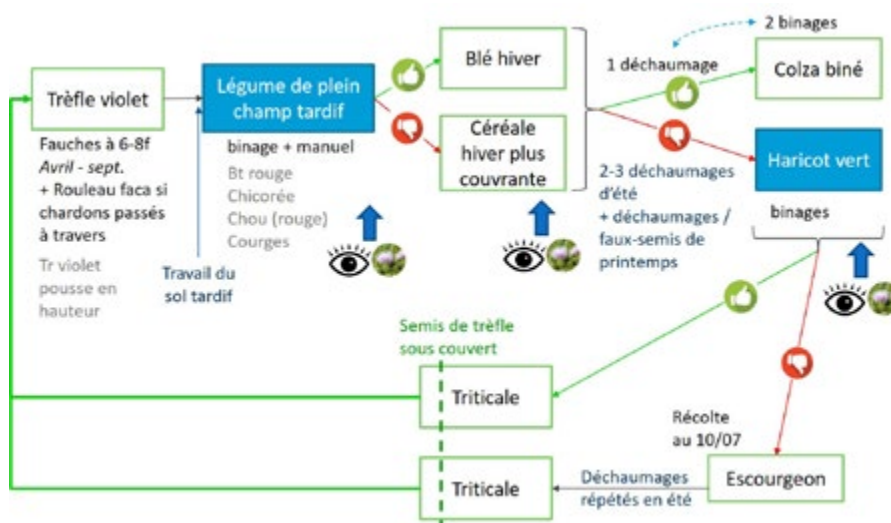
Trèfle violet

Fauches à 6-8f
*Avril - sept.*
+ Rouleau faca si chardons passés à travers

Tr violet pousse en hauteur

Légume de plein champ tardif

binage + manuel

Bt rouge
Chicorée
Chou (rouge)
Courges

Travail du sol tardif

Blé hiver

Céréale hiver plus couvrante

1 déchaumage

2 binages

Colza biné

Haricot vert

binages

2-3 déchaumages d'été
+ déchaumages / faux-semis de printemps

Semis de trèfle sous couvert

Triticale

Récolte au 10/07

Escourgeon

Déchaumages répétés en été

Triticale